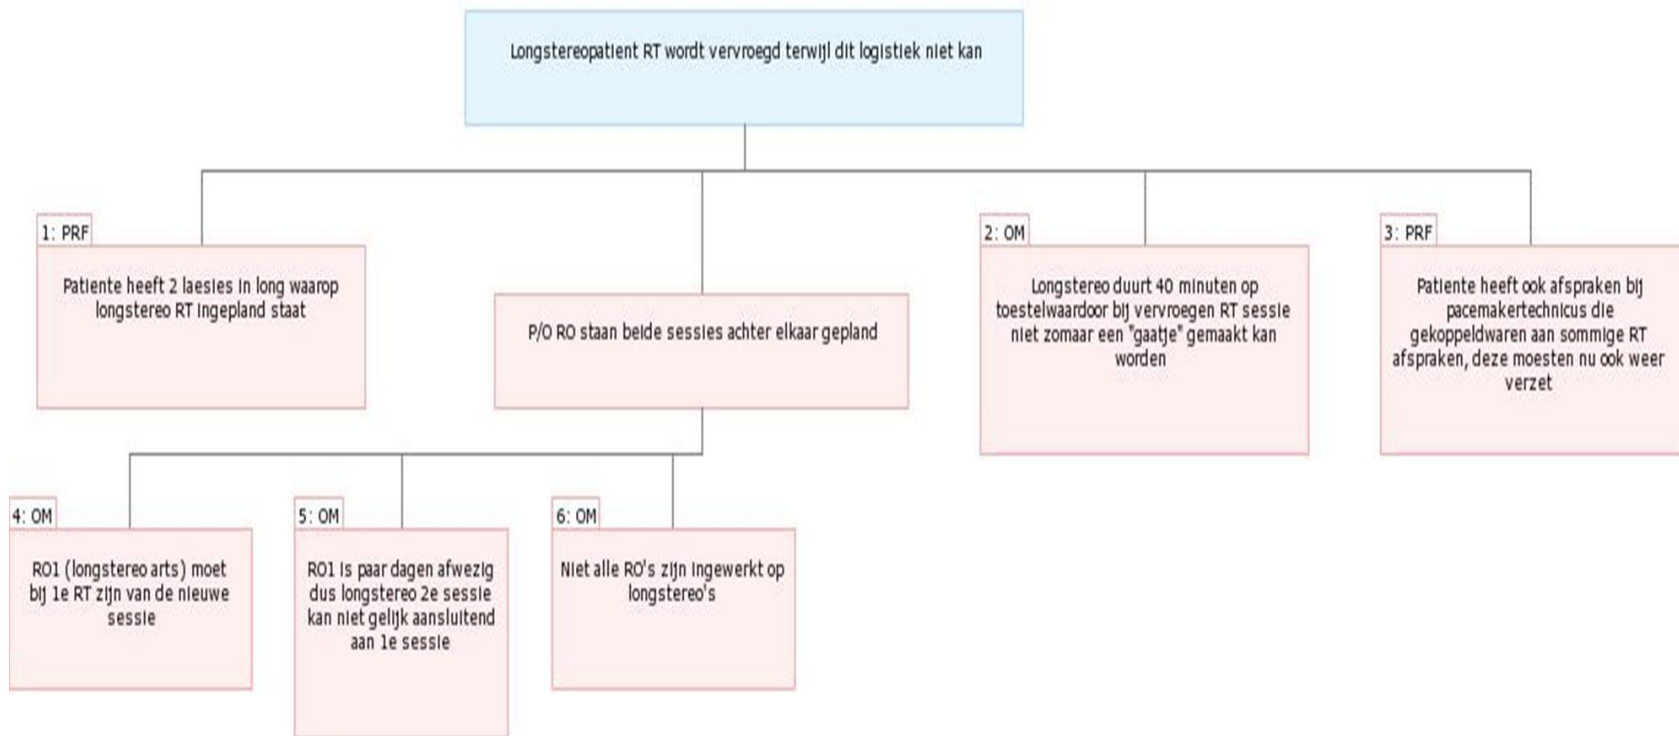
Longstereopatient RT wordt vervroegd terwijl dit logistiek niet kan

1: PRF

Patiente heeft 2 laesies in long waarop longstereo RT ingepland staat

P/O RO staan beide sessies achter elkaar gepland

2: OM

Longstereo duurt 40 minuten op toestelwaardoor bij vervroegen RT sessie niet zomaar een "gaatje" gemaakt kan worden

3: PRF

Patiente heeft ook afspraken bij pacemakertechnicus die gekoppeldwaren aan sommige RT afspraken, deze moesten nu ook weer verzet

4: OM

RO1 (longstereo arts) moet bij 1e RT zijn van de nieuwe sessie

5: OM

RO1 is paar dagen afwezig dus longstereo 2e sessie kan niet gelijk aansluitend aan 1e sessie

6: OM

Niet alle RO's zijn ingewerkt op longstereo's